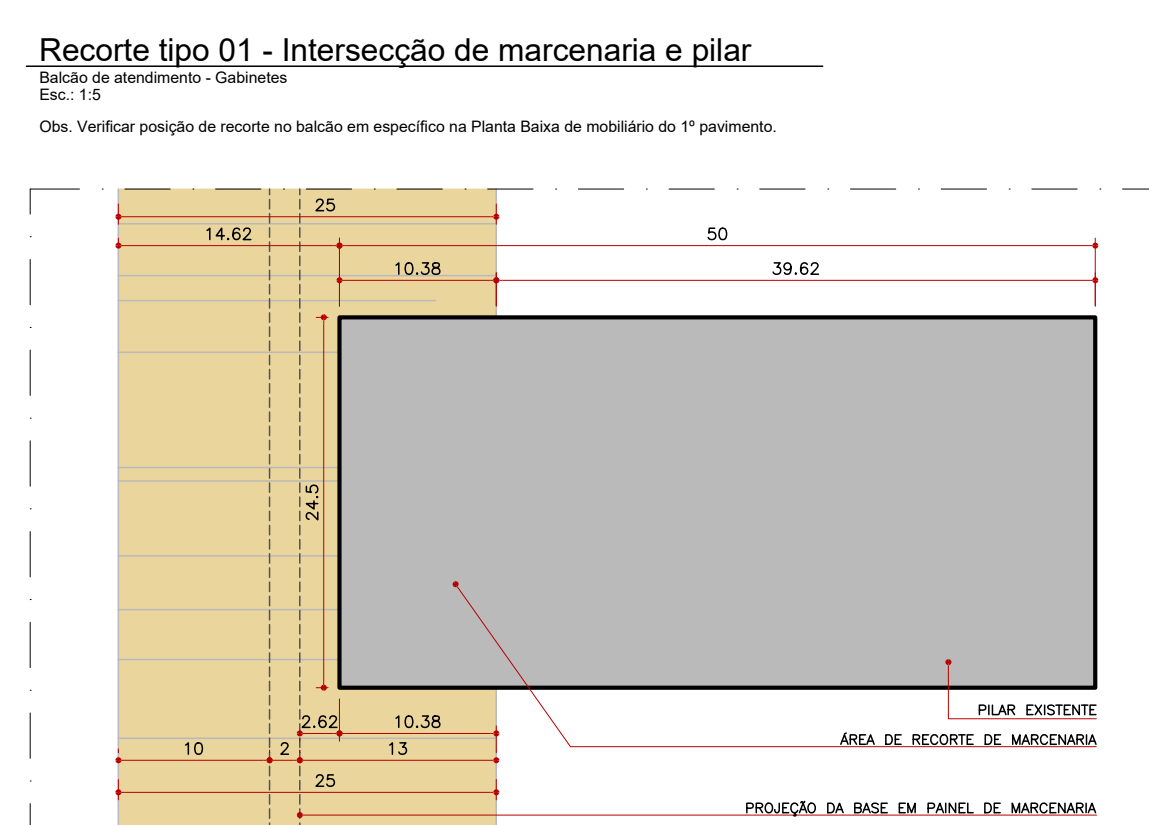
Recorte tipo 01 - Intersecção de marcenaria e pilar
Balcão de atendimento - Gabinetes
Esc.: 1:5

Obs. Verificar posição de recorte no balcão em específico na Planta Baixa de mobiliário do 1º pavimento.

25
14.62
50
10.38
39.62
24.5
2.62
10.38
10
2
13
25

PILAR EXISTENTE
ÁREA DE RECORTE DE MARCENARIA
PROJEÇÃO DA BASE EM PAINEL DE MARCENARIA